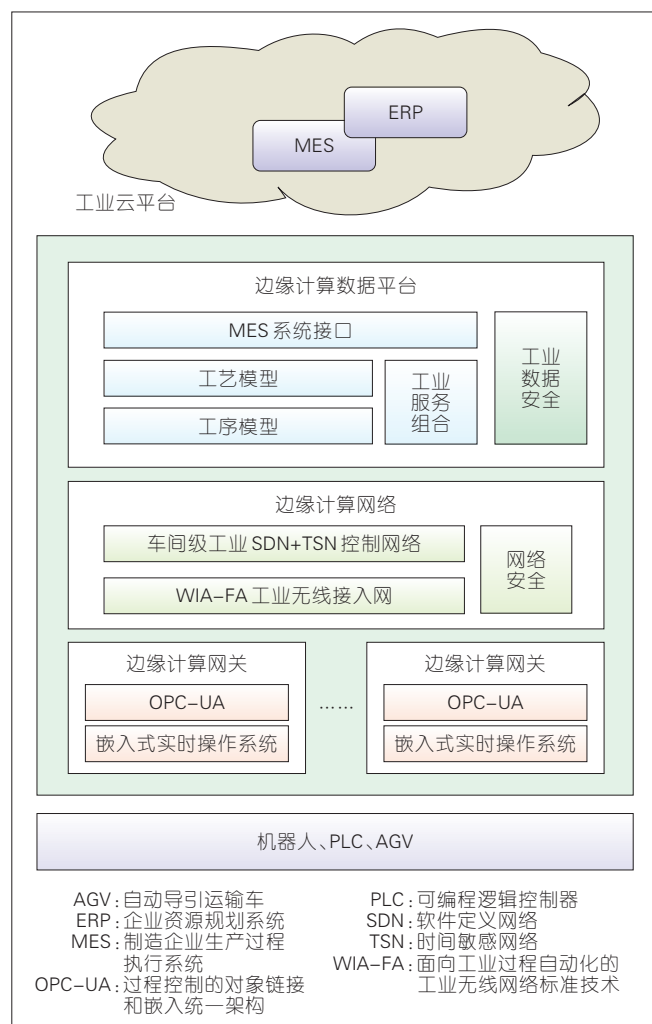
ERP

MES

工业云平台

边缘计算数据平台

MES 系统接口

工艺模型

工序模型

工业服务组合

工业数据安全

边缘计算网络

车间级工业 SDN+TSN 控制网络

WIA-FA 工业无线接入网

网络安全

边缘计算网关

OPC-UA

嵌入式实时操作系统

……

边缘计算网关

OPC-UA

嵌入式实时操作系统

机器人、PLC、AGV

AGV：自动导引运输车
ERP：企业资源规划系统
MES：制造企业生产过程执行系统
OPC-UA：过程控制的对象链接和嵌入统一架构

PLC：可编程逻辑控制器
SDN：软件定义网络
TSN：时间敏感网络
WIA-FA：面向工业过程自动化的工业无线网络标准技术